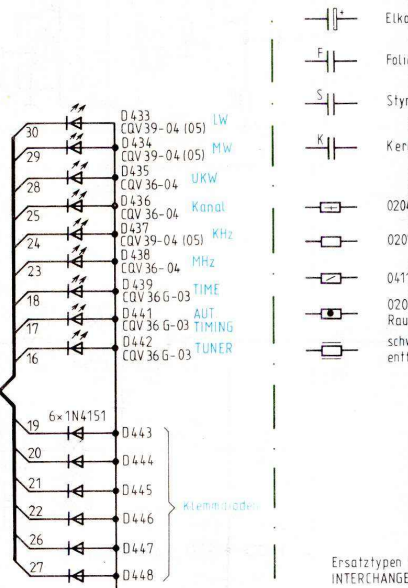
30
29
28
25
24
23
18
17
16

D433
CQV39-04 (05) LW
D434
CQV39-04 (05) MW
D435
CQV36-04 UKW
D436
CQV36-04 Kanal
D437
CQV39-04 (05) KHz
D438
CQV36-04 MHz
D439
CQV36G-03 TIME
D441 AUT
CQV36G-03 TIMING
D442
CQV36G-03 TUNER

19 6×1N4151
20
21
22
26
27

D443
D444
D445
D446
D447
D448
Klemmdioden

+ Elko
F Foli
S Styr
K Ker

0204
020
041
020
Rau
schw
entf

Ersatztypen
INTERCHANGE